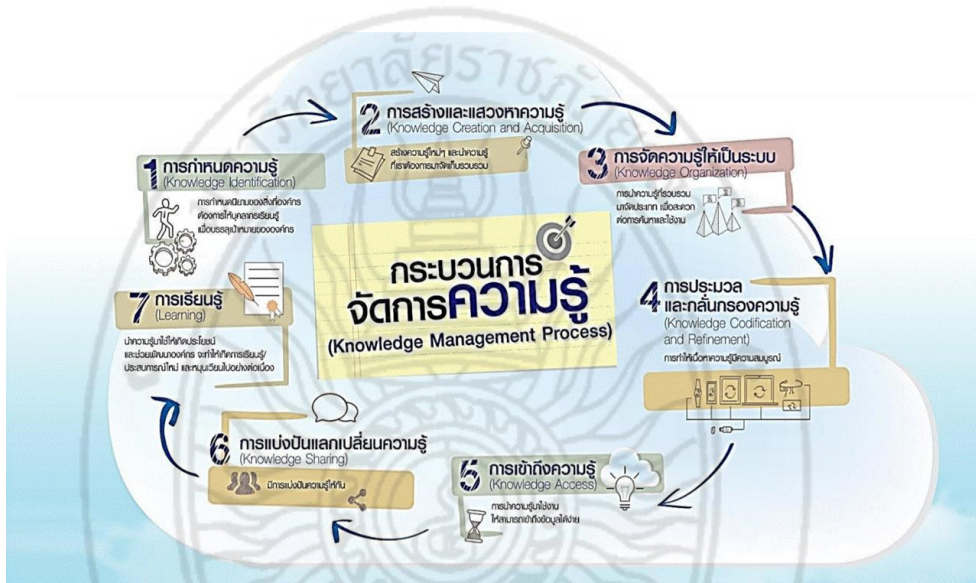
มหาวิทยาลัยราชภัฏ

1 การกำหนดความรู้ (Knowledge Identification)

การกำหนดเป้าหมายของสิ่งที่องค์กรต้องการให้บุคลากรเรียนรู้ เพื่อบรรลุเป้าหมายขององค์กร

2 การสร้างและแสวงหาความรู้ (Knowledge Creation and Acquisition)

สร้างความรู้ใหม่ๆ และนำความรู้ที่เราต้องการมาจัดเก็บรวบรวม

3 การจัดความรู้ให้เป็นระบบ (Knowledge Organization)

การนำความรู้ที่รวบรวมมาจัดประเภท เพื่อสะดวกต่อการค้นหาและใช้งาน

กระบวนการจัดการความรู้ (Knowledge Management Process)

4 การประมวลและกลั่นกรองความรู้ (Knowledge Codification and Refinement)

การทำให้เนื้อหาความรู้มีความสมบูรณ์

5 การเข้าถึงความรู้ (Knowledge Access)

การนำความรู้มาใช้งาน ให้สามารถเข้าถึงข้อมูลได้ง่าย

6 การแบ่งปันแลกเปลี่ยนความรู้ (Knowledge Sharing)

มีการแบ่งปันความรู้ให้กัน

7 การเรียนรู้ (Learning)

นำความรู้มาใช้ให้เกิดประโยชน์ และช่วยพัฒนาองค์กร จะทำให้เกิดการเรียนรู้/ประสบการณ์ใหม่ และหมุนเวียนไปอย่างต่อเนื่อง